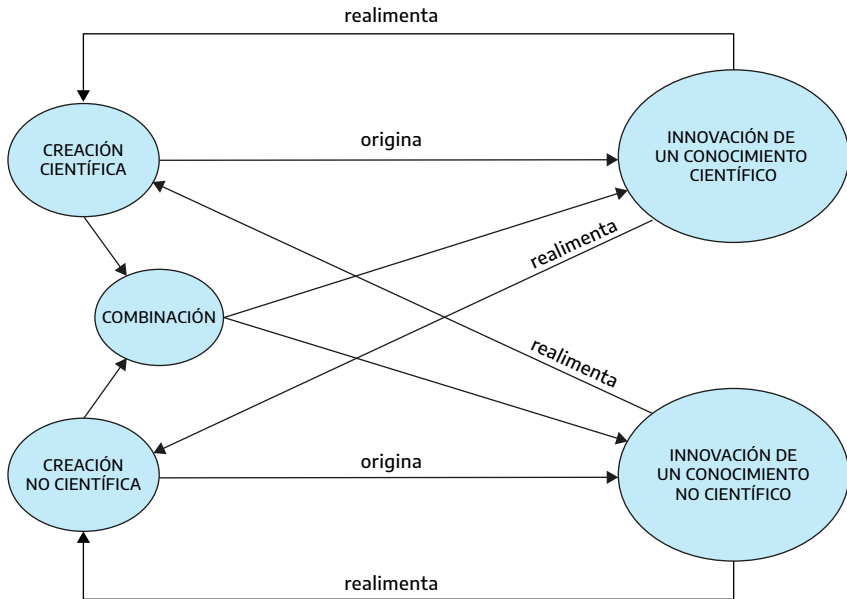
realimenta

CREACIÓN CIENTÍFICA

origina

INNOVACIÓN DE UN CONOCIMIENTO CIENTÍFICO

realimenta

COMBINACIÓN

realimenta

CREACIÓN NO CIENTÍFICA

origina

INNOVACIÓN DE UN CONOCIMIENTO NO CIENTÍFICO

realimenta